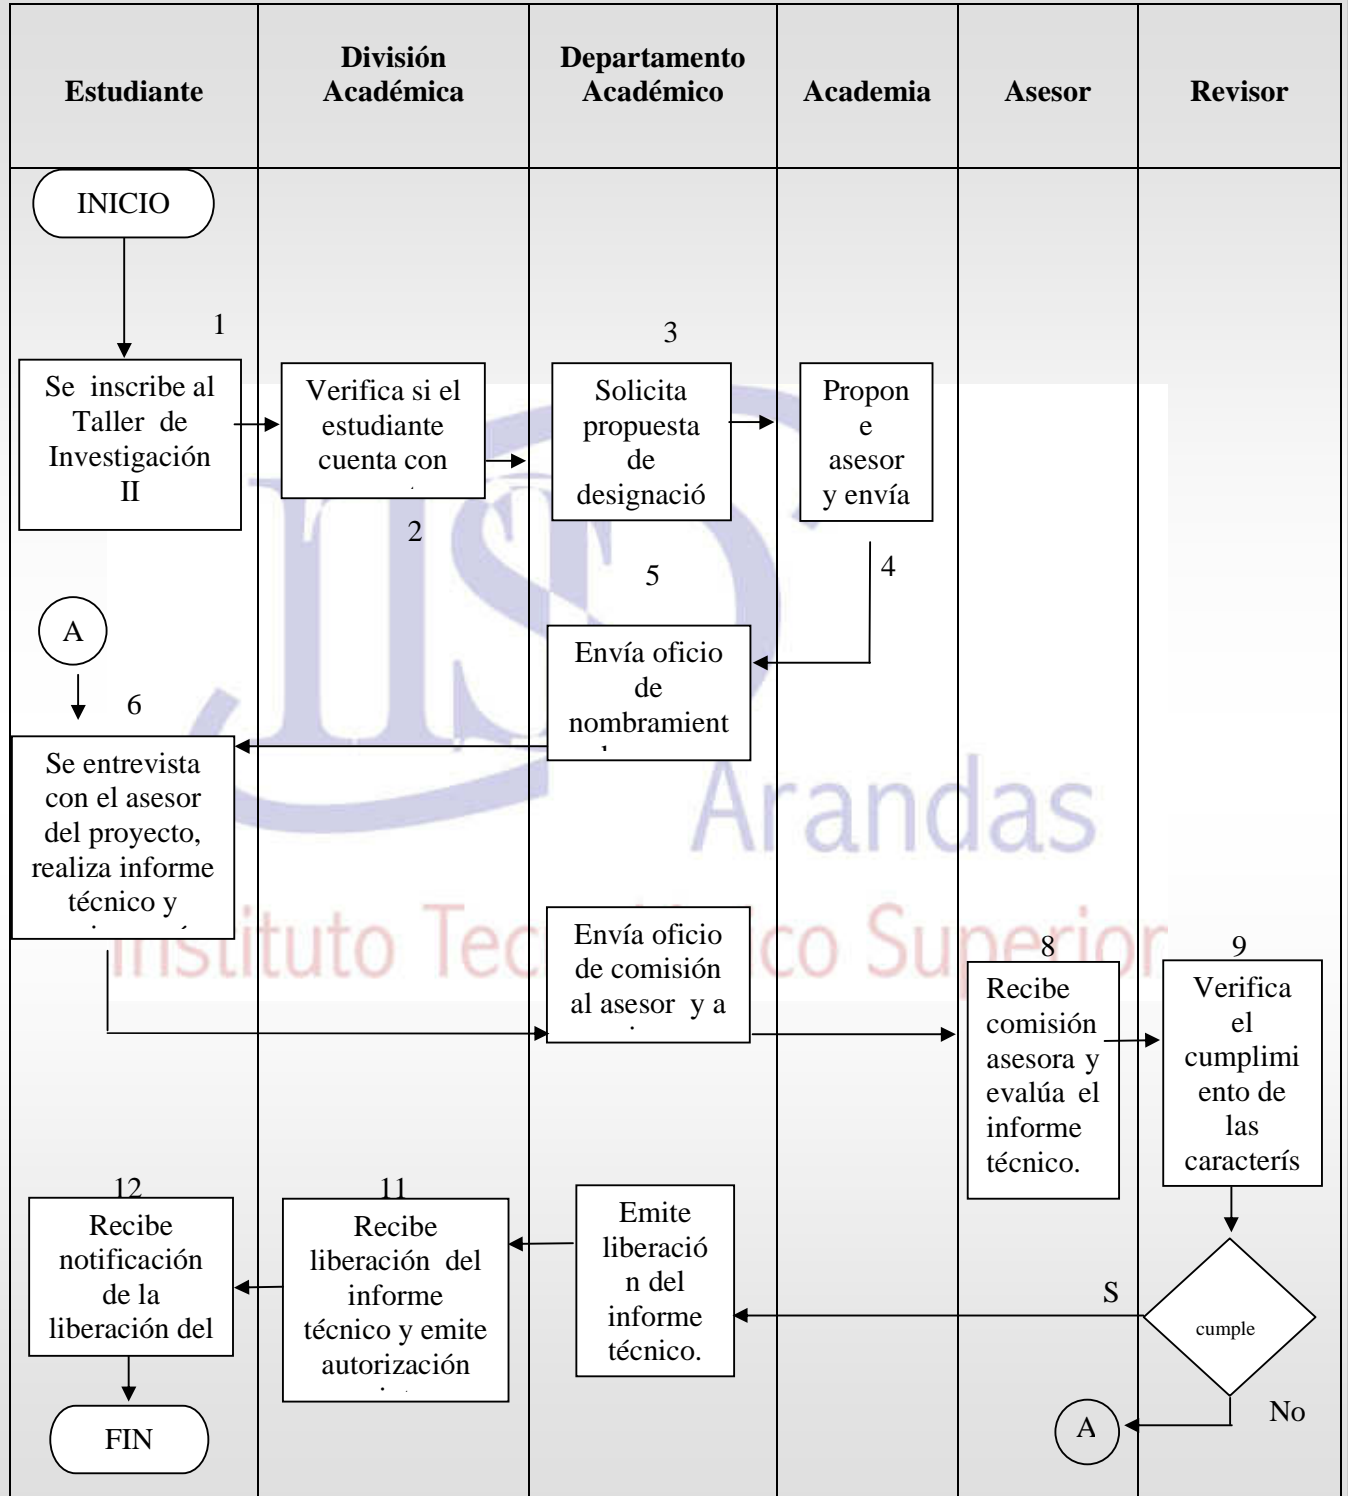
| Estudiante | División Académica | Departamento Académico | Academia | Asesor | Revisor |
|---|---|---|---|---|---|

INICIO

1

Se inscribe al Taller de Investigación II

Verifica si el estudiante cuenta con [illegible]

2

3

Solicita propuesta de designació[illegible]

Propon e asesor y envía

4

5

Envía oficio de nombramient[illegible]

A

6

Se entrevista con el asesor del proyecto, realiza informe técnico y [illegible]

Envía oficio de comisión al asesor y a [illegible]

8

Recibe comisión asesora y evalúa el informe técnico.

9

Verifica el cumplimi ento de las caracterís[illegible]

cumple

S

No

A

Emite liberació n del informe técnico.

11

Recibe liberación del informe técnico y emite autorización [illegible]

12

Recibe notificación de la liberación del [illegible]

FIN

Arandas
Instituto Tecnológico Superior